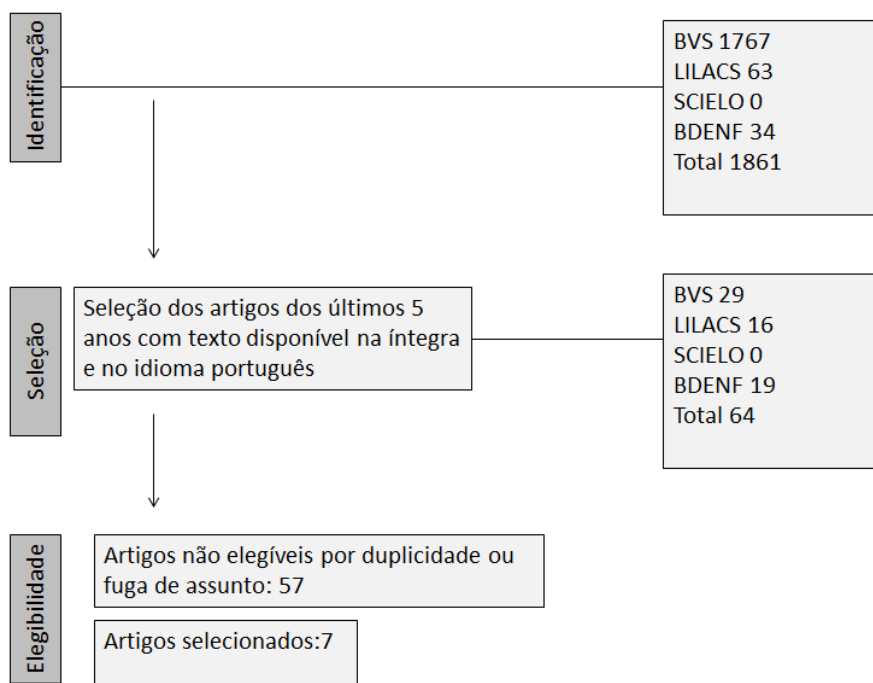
Identificação

BVS 1767
LILACS 63
SCIELO 0
BDENF 34
Total 1861

Seleção

Seleção dos artigos dos últimos 5 anos com texto disponível na íntegra e no idioma português

BVS 29
LILACS 16
SCIELO 0
BDENF 19
Total 64

Elegibilidade

Artigos não elegíveis por duplicidade ou fuga de assunto: 57

Artigos selecionados:7